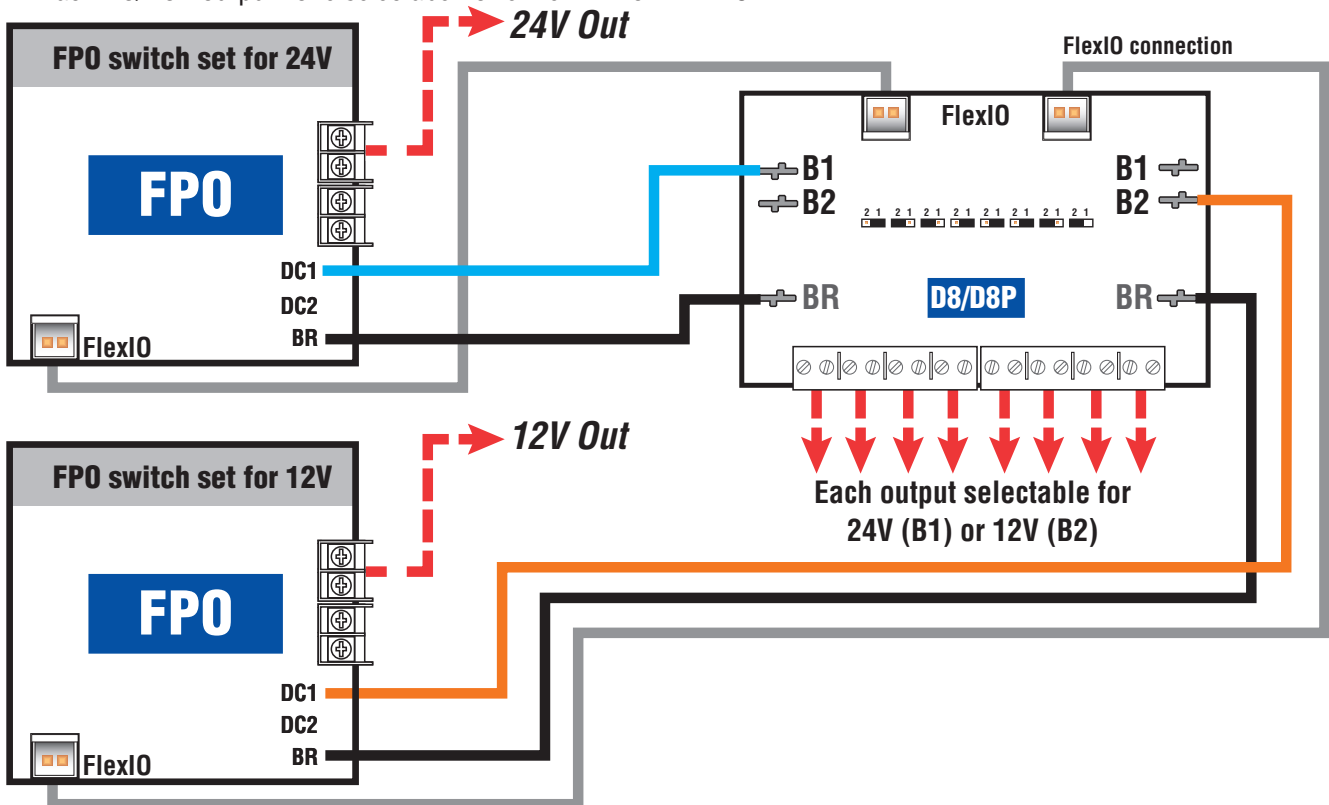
24V Out

FPO switch set for 24V

FPO

DC1
DC2
BR

FlexIO

FlexIO connection

FlexIO

B1
B2

B1
B2

2 1 2 1 2 1 2 1 2 1 2 1 2 1 2 1

BR

D8/D8P

BR

12V Out

Each output selectable for 24V (B1) or 12V (B2)

FPO switch set for 12V

FPO

DC1
DC2
BR

FlexIO